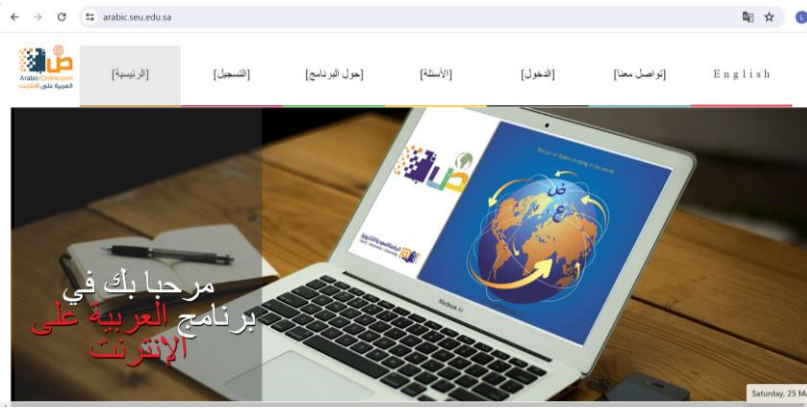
arabic.seu.edu.sa

Arabic-Online.com
العربية على الإنترنت

[الرئيسية] [التسجيل] [حول البرنامج] [الأسئلة] [الدخول] [تواصل معنا] English

The sun of Arabic is rising in the world

ض
ع

MacBook Air

مرحبا بك في
برنامج العربية على
الإنترنت

Saturday, 25 M